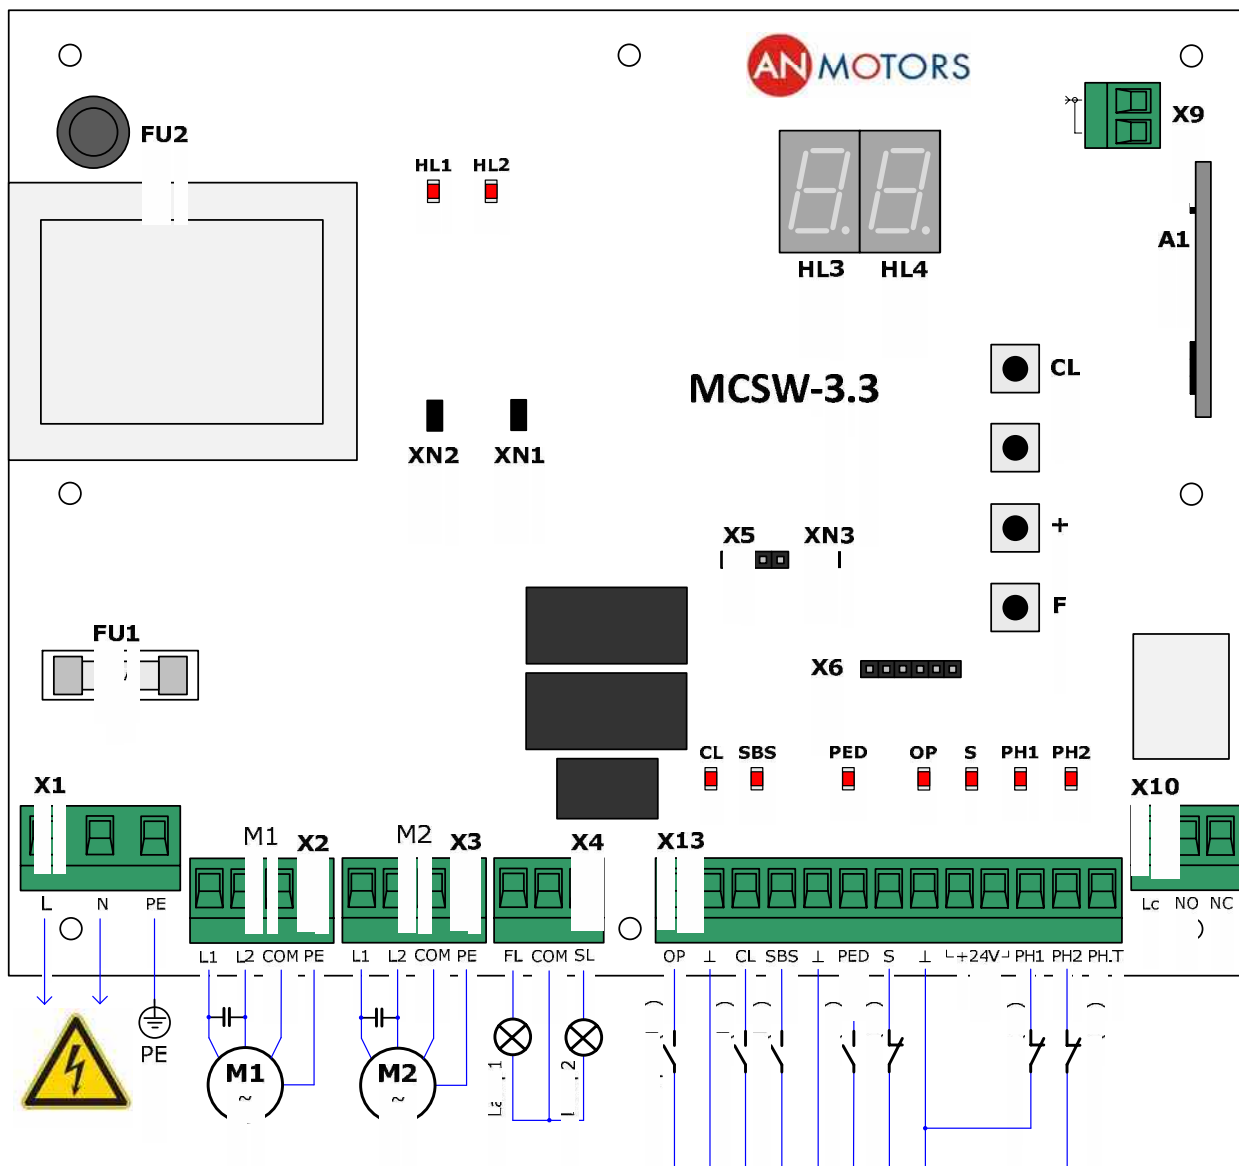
AN MOTORS

FU2

HL1 HL2

HL3 HL4

X9

A1

MCSW-3.3

XN2 XN1

CL

+

F

X5 XN3

X6

FU1

CL SBS PED OP S PH1 PH2

X1

X10

M1 X2

M2 X3

X4

X13

L N PE

L1 L2 COM PE

L1 L2 COM PE

FL COM SL

OP ⊥ CL SBS ⊥ PED S ⊥ +24V PH1 PH2 PH.T

Lc NO NC

PE

M1 ~

M2 ~